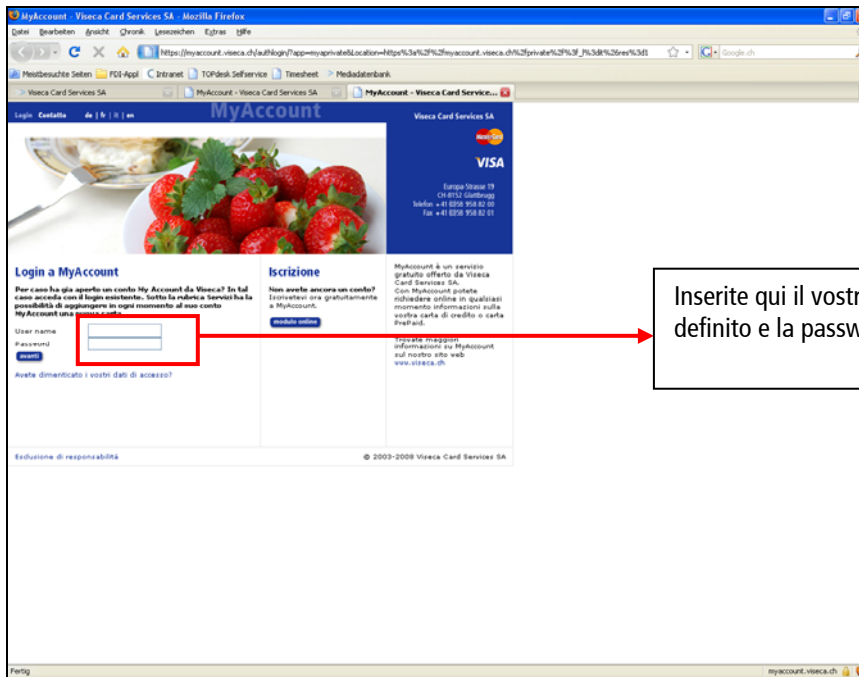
MyAccount - Viseca Card Services SA - Mozilla Firefox

Datei Bearbeiten Ansicht Chronik Lesezeichen Extras Hilfe

https://myaccount.viseca.ch/authlogin/?app=myprivate&Location=https%3a%2f%2fmyaccount.viseca.ch%2fprivate%2f%3f_f%3dit%26res%3d1

Google

Meistbesuchte Seiten FDI-Appl Intranet TOPdesk Selfservice Timesheet Mediadatenbank

Viseca Card Services SA | MyAccount - Viseca Card Services SA | MyAccount - Viseca Card Service...

Login Contatto de | fr | it | en

MyAccount

Viseca Card Services SA

VISA

Europa Strasse 19
CH-8152 Glattbrugg
Telefon +41 0858 958 82 00
Fax +41 0858 958 82 01

Login a MyAccount

Per caso ha già aperto un conto My Account da Viseca? In tal caso acceda con il login esistente. Sotto la rubrica Servizi ha la possibilità di aggiungere in ogni momento al suo conto My Account una nuova carta.

User name

Password

avanti

Avete dimenticato i vostri dati di accesso?

Iscrizione

Non avete ancora un conto? Iscrivetevi ora gratuitamente a MyAccount.

modulo online

MyAccount è un servizio gratuito offerto da Viseca Card Services SA. Con MyAccount potete richiedere online in qualsiasi momento informazioni sulla vostra carta di credito o carta PrePaid.

Trovate maggiori informazioni su MyAccount sul nostro sito web www.viseca.ch

Esclusione di responsabilità

© 2003-2008 Viseca Card Services SA

Inserite qui il vostr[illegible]
definito e la passw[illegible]

Fertig

myaccount.viseca.ch